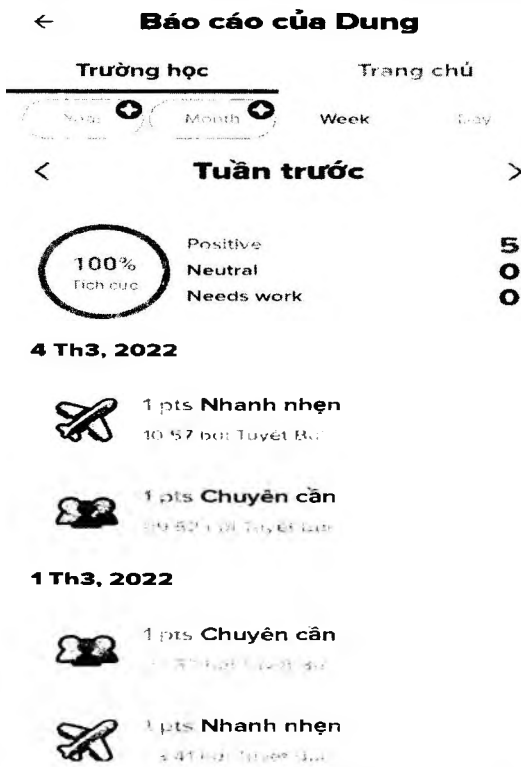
←
Báo cáo của Dung

Trường học
Trang chủ

Year
Month
Week
Day

<
Tuần trước
>

100%
Tích cực
Positive 5
Neutral 0
Needs work 0

4 Th3, 2022

1 pts Nhanh nhẹn
10:57 bởi Tuyết B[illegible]

1 pts Chuyên cần
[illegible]

1 Th3, 2022

1 pts Chuyên cần
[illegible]

1 pts Nhanh nhẹn
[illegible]